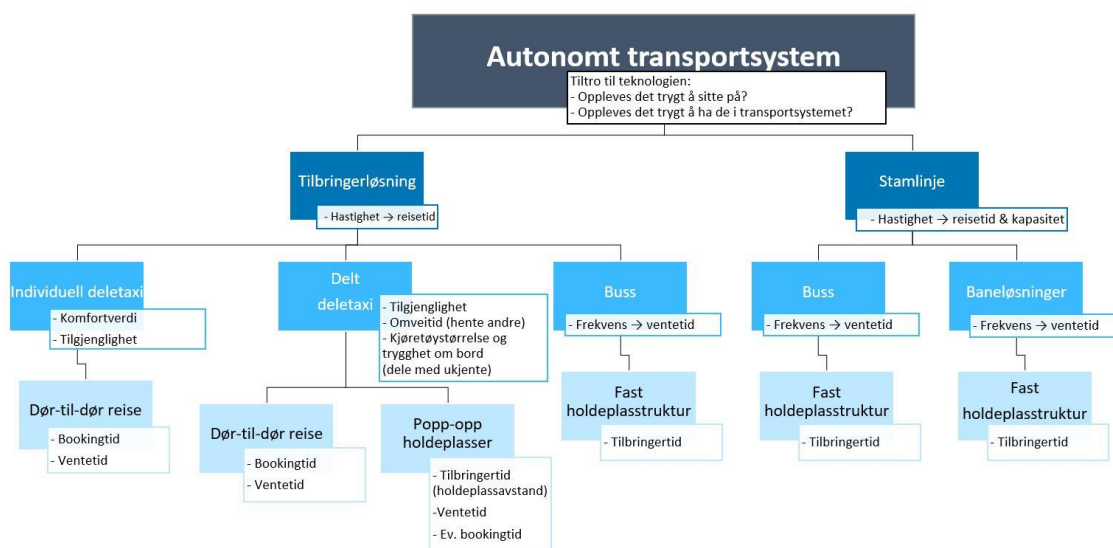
Autonomt transportsystem

Tiltro til teknologien:
- Oppleves det trygt å sitte på?
- Oppleves det trygt å ha de i transportsystemet?

Tilbringerløsning

- Hastighet → reisetid

Stamlinje

- Hastighet → reisetid & kapasitet

Individuell deletaxi

- Komfortverdi
- Tilgjenglighet

Dør-til-dør reise

- Bookingtid
- Ventetid

Delt deletaxi

- Tilgjenglighet
- Omveitid (hente andre)
- Kjøretøystørrelse og trygghet om bord (dele med ukjente)

Dør-til-dør reise

- Bookingtid
- Ventetid

Popp-opp holdeplasser

- Tilbringertid (holdeplassavstand)
-Ventetid
- Ev. bookingtid

Buss

- Frekvens → ventetid

Fast holdeplasstruktur

- Tilbringertid

Buss

- Frekvens → ventetid

Fast holdeplasstruktur

- Tilbringertid

Baneløsninger

- Frekvens → ventetid

Fast holdeplasstruktur

- Tilbringertid